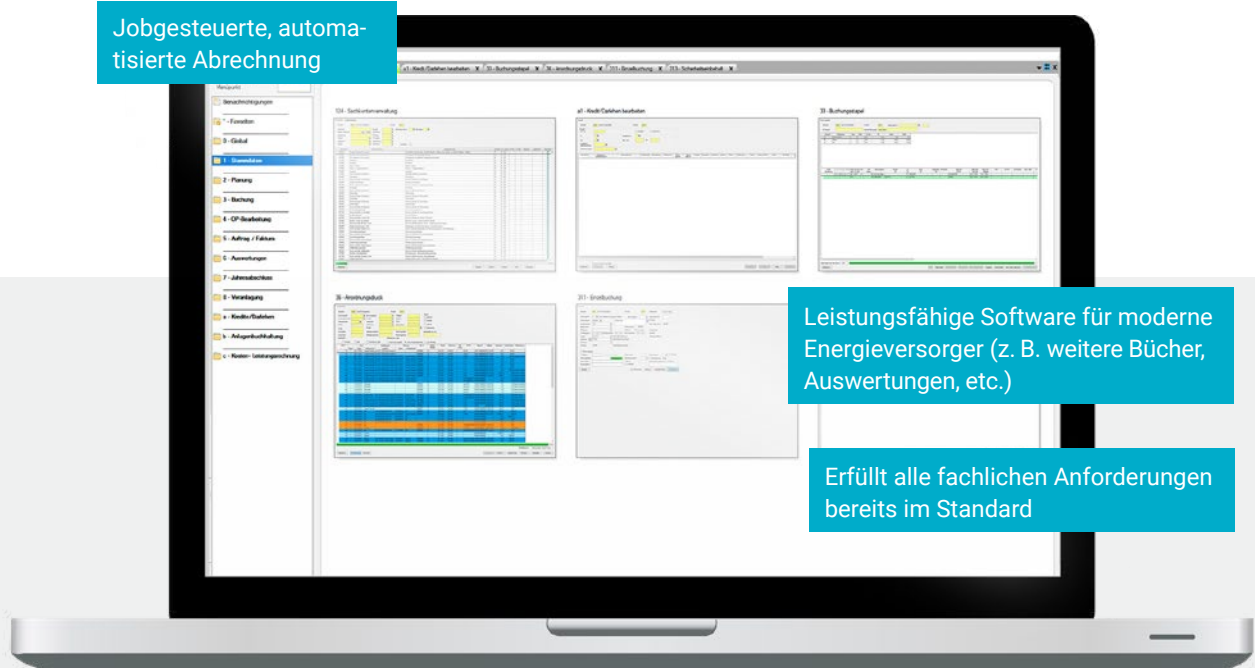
Jobgesteuerte, automatisierte Abrechnung

a1 - Kredit/Darlehen bearbeiten | 33 - Buchungsstapel | 36 - Anordnungsdruck | 313 - Einzelbuchung | 313 - Sicherheitseinbehalt

Benachrichtigungen
* - Favoriten
0 - Global
1 - Stammdaten
2 - Planung
3 - Buchung
4 - OP-Bearbeitung
5 - Auftrag / Faktura
6 - Auswertungen
7 - Jahresabschluss
8 - Veranlagung
a - Kredite/Darlehen
b - Anlagenbuchhaltung
c - Kosten- Leistungsrechnung

134 - Sachkontenverwaltung
a1 - Kredit/Darlehen bearbeiten
33 - Buchungsstapel
36 - Anordnungsdruck
313 - Einzelbuchung

Leistungsfähige Software für moderne Energieversorger (z. B. weitere Bücher, Auswertungen, etc.)

Erfüllt alle fachlichen Anforderungen bereits im Standard